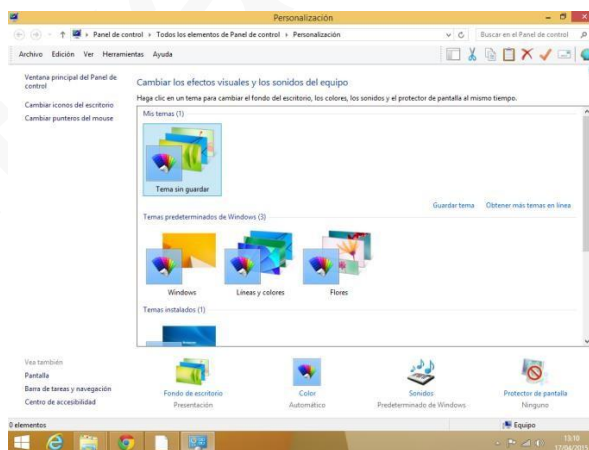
Personalización

Panel de control ▸ Todos los elementos de Panel de control ▸ Personalización

Buscar en el Panel de control

Archivo Edición Ver Herramientas Ayuda

Ventana principal del Panel de control

Cambiar iconos del escritorio

Cambiar punteros del mouse

Cambiar los efectos visuales y los sonidos del equipo

Haga clic en un tema para cambiar el fondo del escritorio, los colores, los sonidos y el protector de pantalla al mismo tiempo.

Mis temas (1)

Tema sin guardar

Guardar tema

Obtener más temas en línea

Temas predeterminados de Windows (3)

Windows

Líneas y colores

Flores

Temas instalados (1)

Vea también

Pantalla

Barra de tareas y navegación

Centro de accesibilidad

Fondo de escritorio
Presentación

Color
Automático

Sonidos
Predeterminado de Windows

Protector de pantalla
Ninguno

0 elementos

Equipo

13:10
17/04/2015